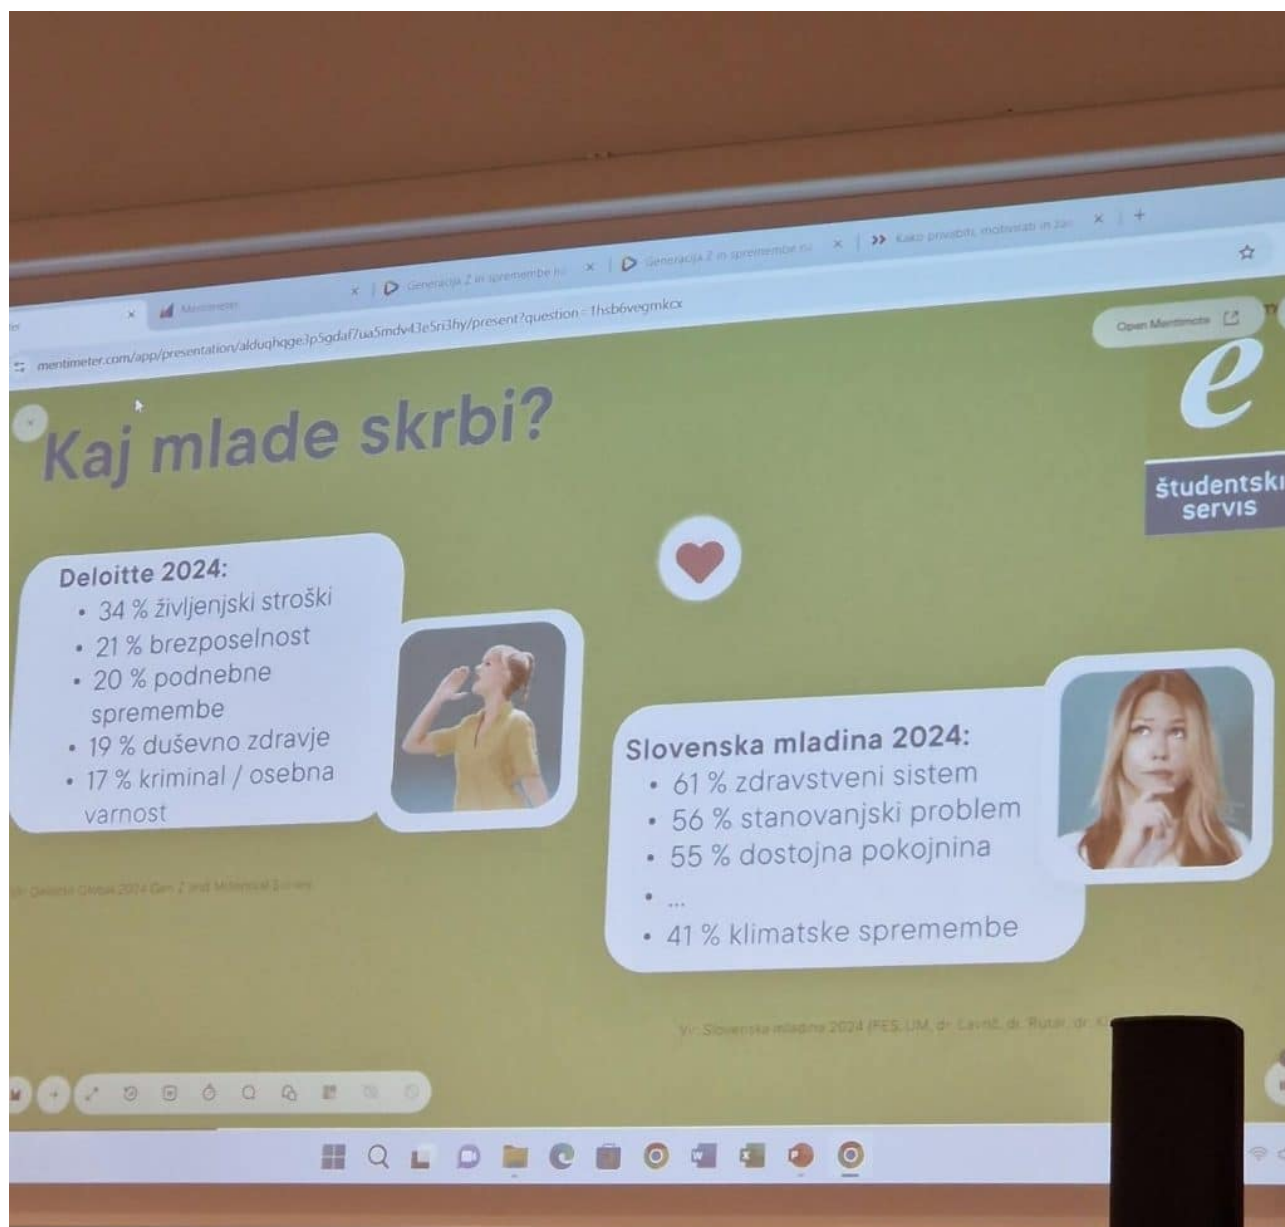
Mentimeter
Generacija Z in spremembe
Generacija Z in spremembe
Kako privabiti, motivirati in za
mentimeter.com/app/presentation/alduqhqge1p5gdaf7ua5mdv43e5ri3hy/present?question=1hsb6vegmkcx
Open Mentimeter

Kaj mlade skrbi?

e
študentski servis

Deloitte 2024:
• 34 % življenjski stroški
• 21 % brezposelnost
• 20 % podnebne spremembe
• 19 % duševno zdravje
• 17 % kriminal / osebna varnost

Vir: Deloitte Global 2024 Gen Z and Millennial Survey

Slovenska mladina 2024:
• 61 % zdravstveni sistem
• 56 % stanovanjski problem
• 55 % dostojna pokojnina
• ...
• 41 % klimatske spremembe

Vir: Slovenska mladina 2024 (FES, UM, dr. Lavrič, dr. Rutar, dr. K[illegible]